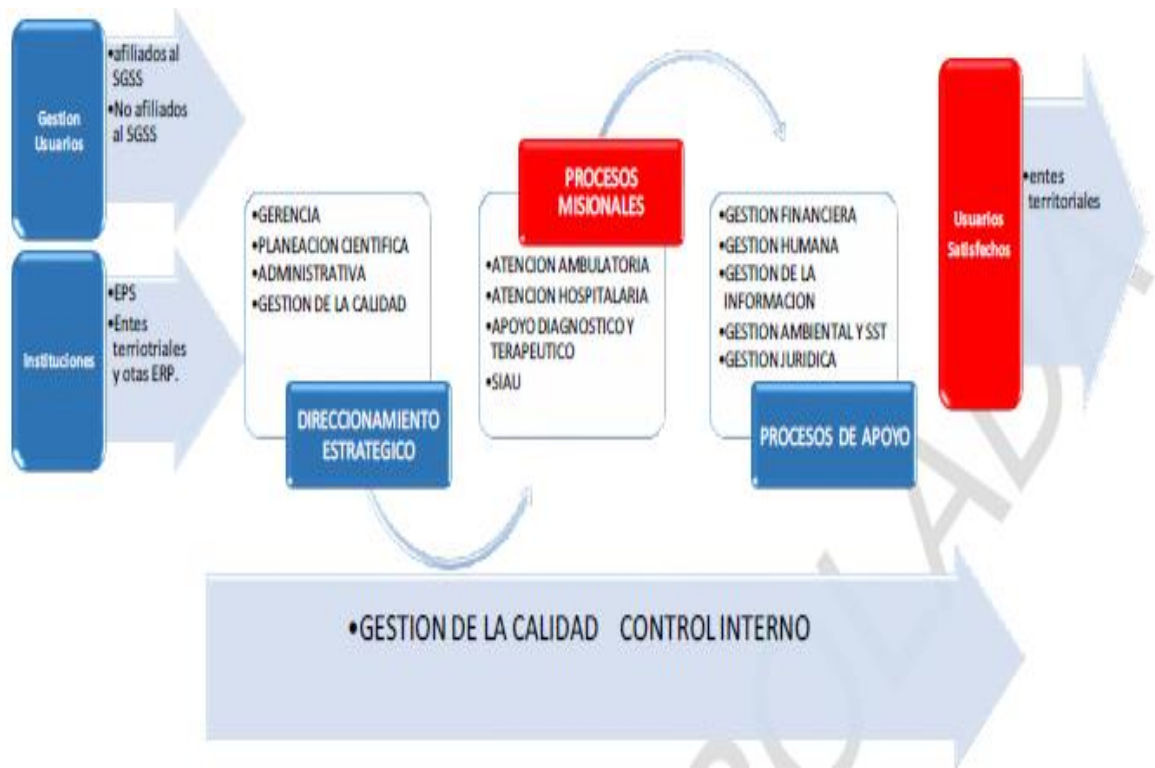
Gestion Usuarios

•afiliados al SGSS
•No afiliados al SGSS

Instituciones

•EPS
•Entes terriotriales y otas ERP.

•GERENCIA
•PLANEACION CIENTIFICA
•ADMINISTRATIVA
•GESTION DE LA CALIDAD

DIRECCIONAMIENTO ESTRATEGICO

PROCESOS MISIONALES

•ATENCION AMBULATORIA
•ATENCION HOSPITALARIA
•APOYO DIAGNOSTICO Y TERAPEUTICO
•SIAU

•GESTION FINANCIERA
•GESTION HUMANA
•GESTION DE LA INFORMACION
•GESTION AMBIENTAL Y SST
•GESTION JURIDICA

PROCESOS DE APOYO

Usuarios Satisfechos

•entes territoriales

•GESTION DE LA CALIDAD CONTROL INTERNO

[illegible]